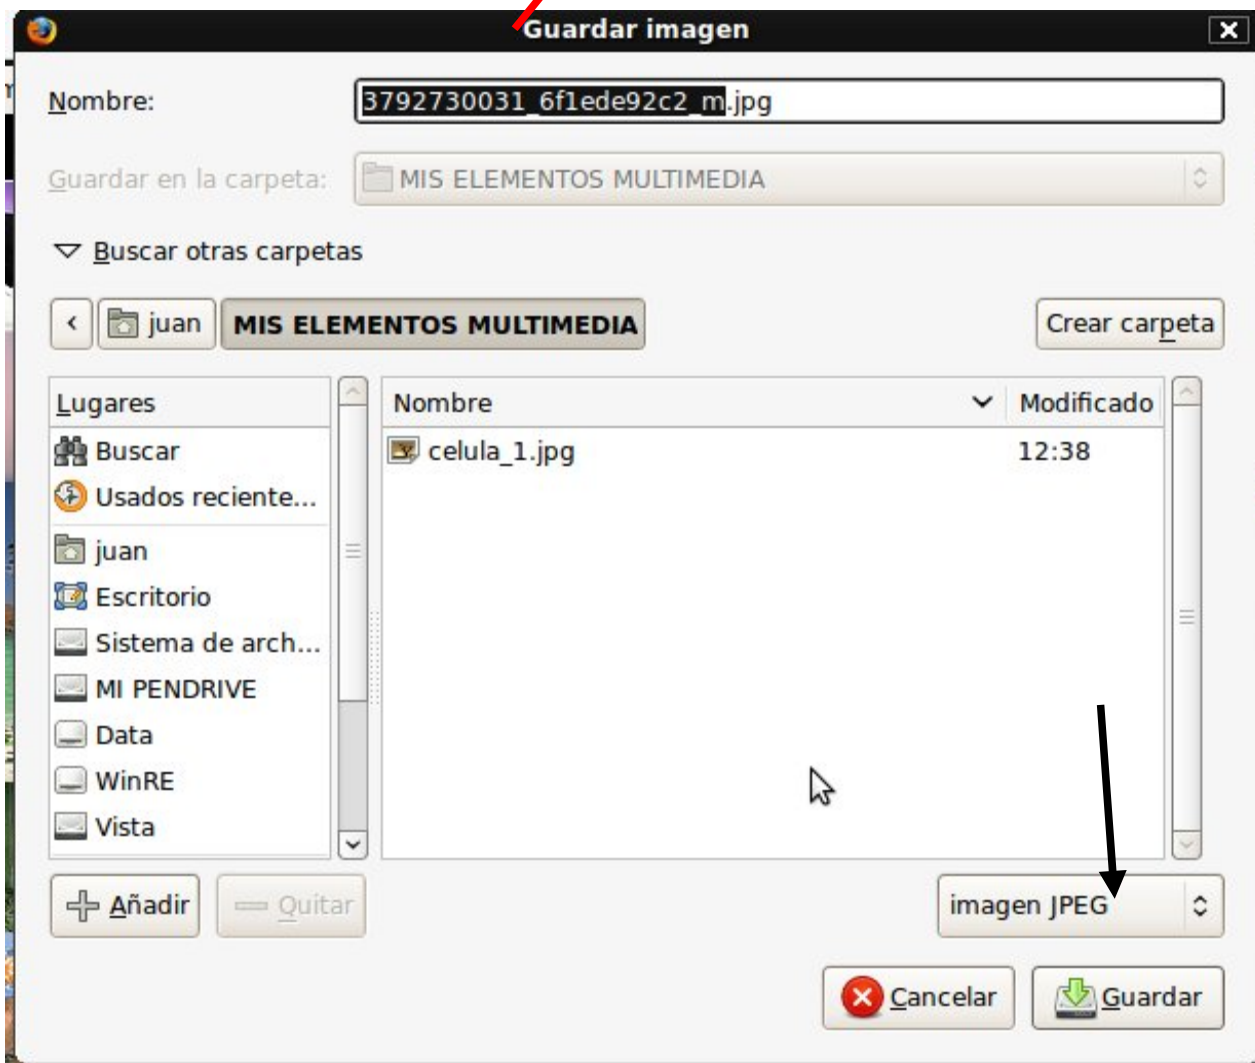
Guardar imagen

Nombre: 3792730031_6f1ede92c2_m.jpg

Guardar en la carpeta: MIS ELEMENTOS MULTIMEDIA

Buscar otras carpetas

juan MIS ELEMENTOS MULTIMEDIA

Crear carpeta

Lugares
Buscar
Usados reciente...
juan
Escritorio
Sistema de arch...
MI PENDRIVE
Data
WinRE
Vista

| Nombre | Modificado |
|---|---|
| celula_1.jpg | 12:38 |

Añadir Quitar

imagen JPEG

Cancelar Guardar